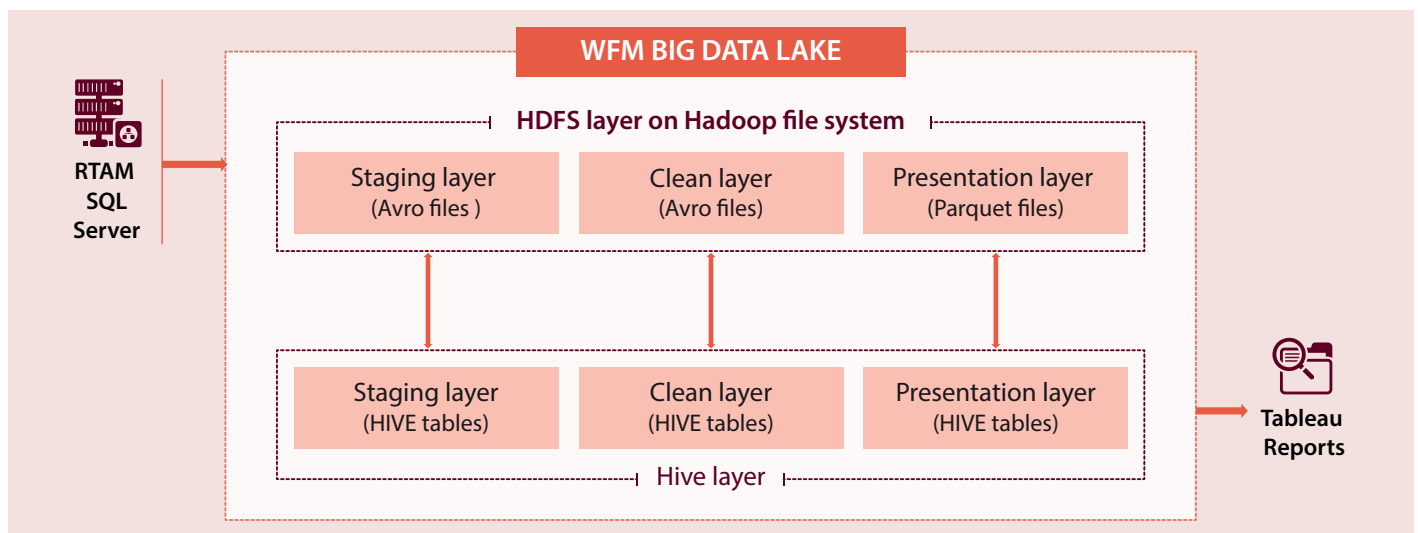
WFM BIG DATA LAKE

RTAM SQL Server

HDFS layer on Hadoop file system

Staging layer
(Avro files )

Clean layer
(Avro files)

Presentation layer
(Parquet files)

Staging layer
(HIVE tables)

Clean layer
(HIVE tables)

Presentation layer
(HIVE tables)

Hive layer

Tableau Reports